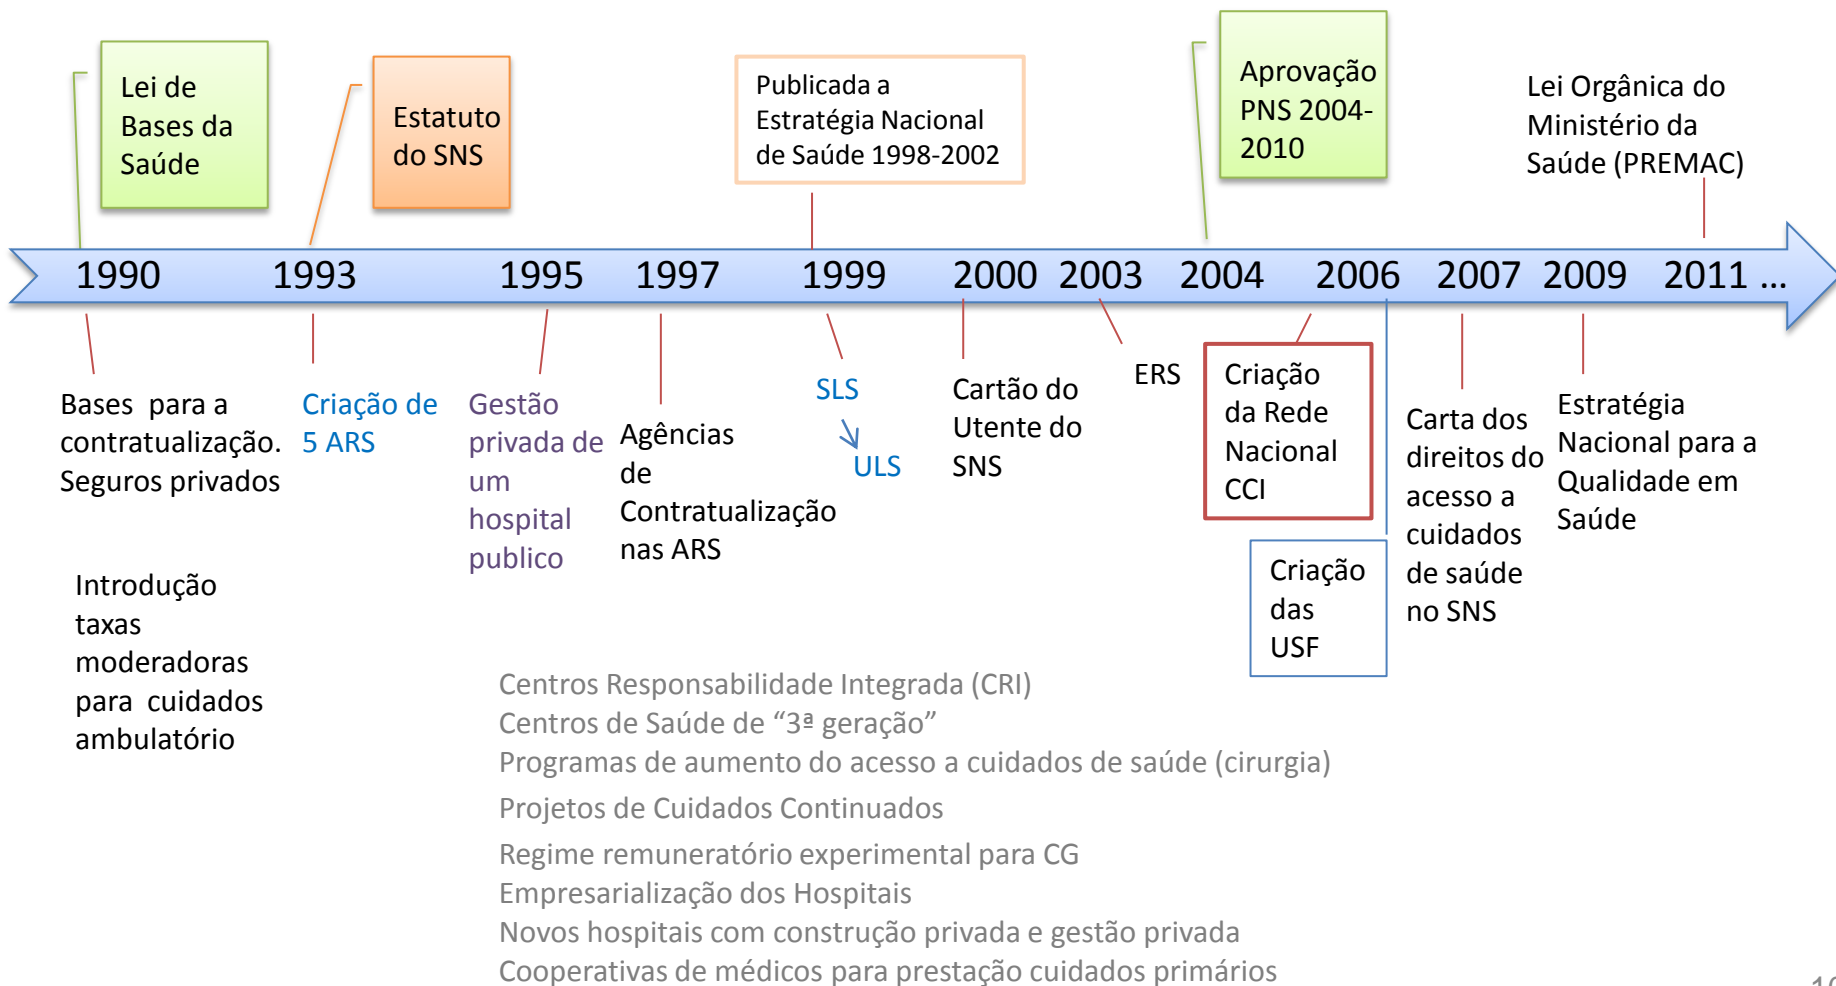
Lei de Bases da Saúde

Estatuto do SNS

Publicada a Estratégia Nacional de Saúde 1998-2002

Aprovação PNS 2004-2010

Lei Orgânica do Ministério da Saúde (PREMAC)

1990 1993 1995 1997 1999 2000 2003 2004 2006 2007 2009 2011 ...

Bases para a contratualização. Seguros privados

Criação de 5 ARS

Gestão privada de um hospital publico

Agências de Contratualização nas ARS

SLS

ULS

Cartão do Utente do SNS

ERS

Criação da Rede Nacional CCI

Criação das USF

Carta dos direitos do acesso a cuidados de saúde no SNS

Estratégia Nacional para a Qualidade em Saúde

Introdução taxas moderadoras para cuidados ambulatório

Centros Responsabilidade Integrada (CRI)
Centros de Saúde de “3ª geração”
Programas de aumento do acesso a cuidados de saúde (cirurgia)
Projetos de Cuidados Continuados
Regime remuneratório experimental para CG
Empresarialização dos Hospitais
Novos hospitais com construção privada e gestão privada
Cooperativas de médicos para prestação cuidados primários

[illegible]